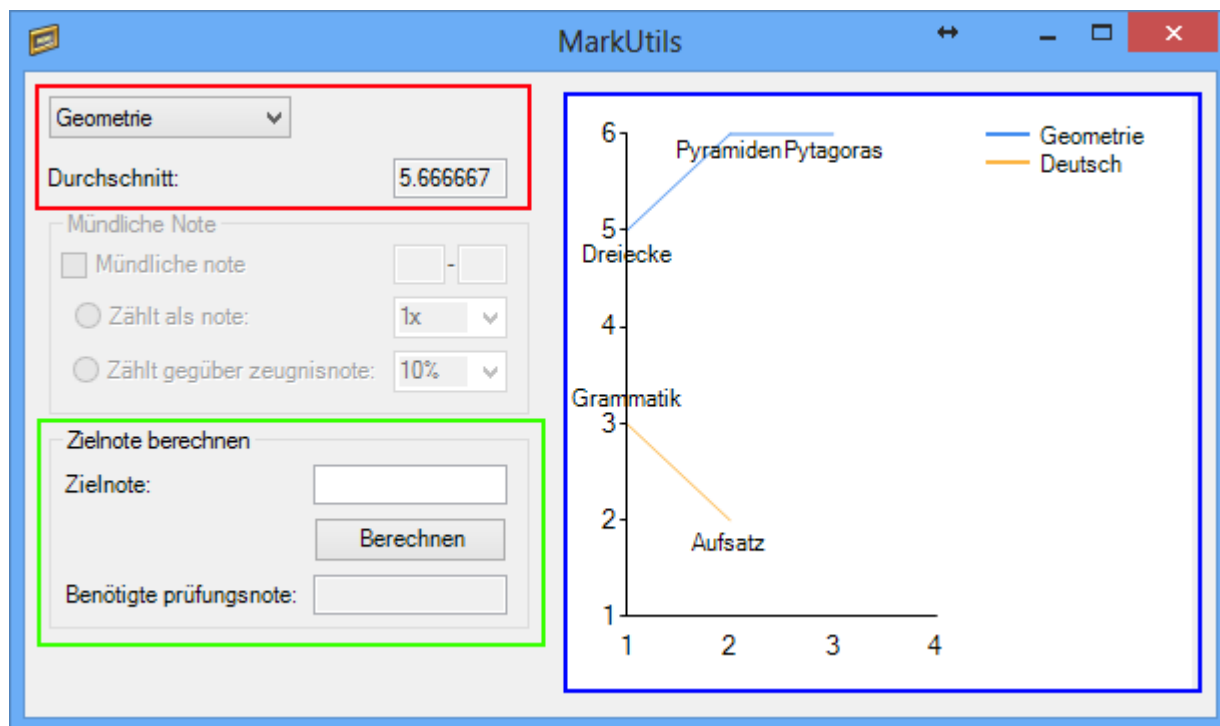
MarkUtils

Geometrie

Durchschnitt: 5.666667

Mündliche Note

Mündliche note -

Zählt als note: 1x

Zählt gegüber zeugnisnote: 10%

Zielnote berechnen

Zielnote:

Berechnen

Benötigte prüfungsnote:

6
5
4
3
2
1
1 2 3 4

Pyramiden Pytagoras
Dreiecke
Grammatik
Aufsatz

Geometrie
Deutsch